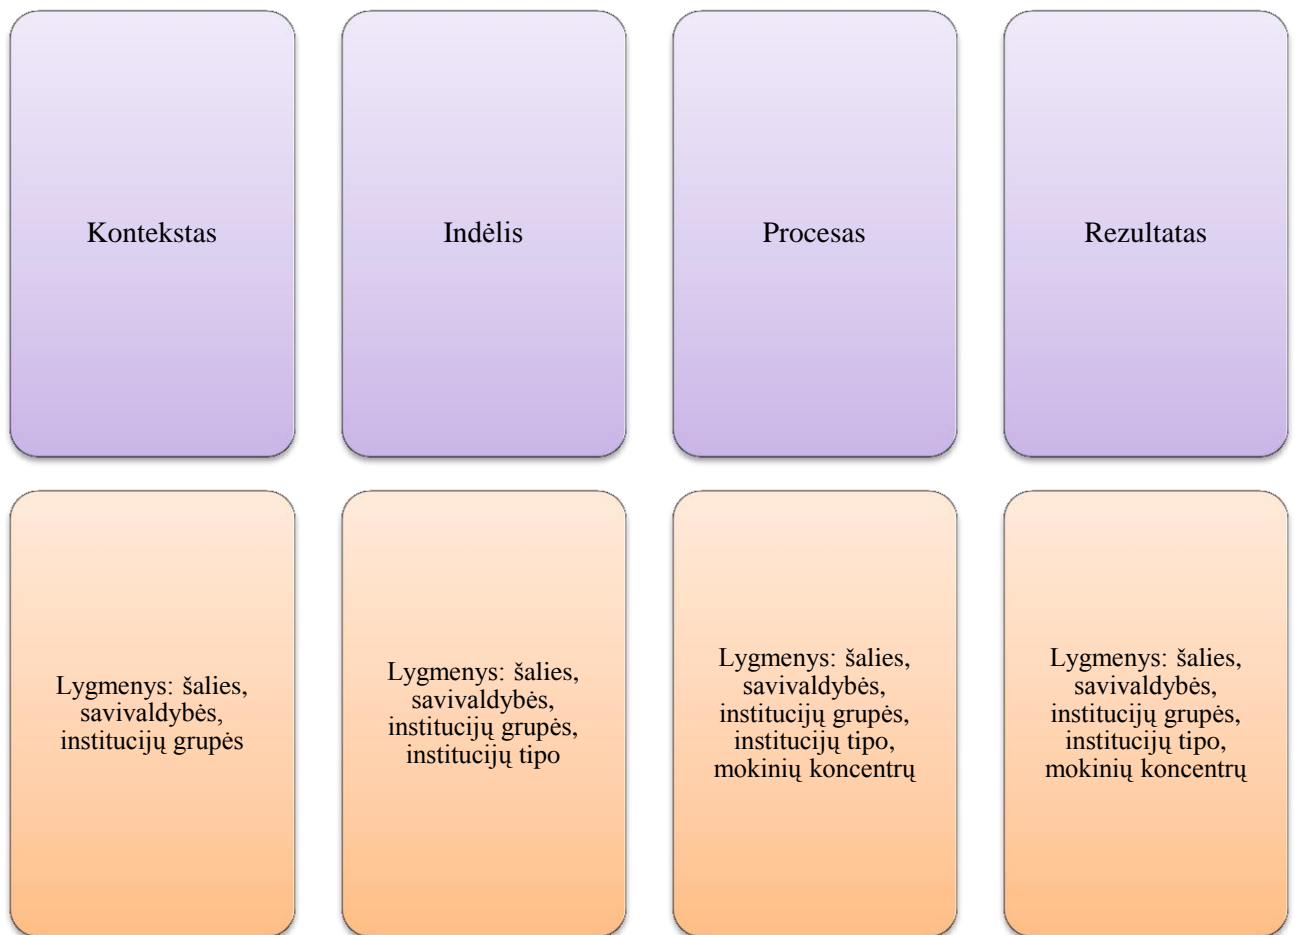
Kontekstas

Indėlis

Procesas

Rezultatas

Lygmenys: šalies, savivaldybės, institucijų grupės

Lygmenys: šalies, savivaldybės, institucijų grupės, institucijų tipo

Lygmenys: šalies, savivaldybės, institucijų grupės, institucijų tipo, mokinių koncentrų

Lygmenys: šalies, savivaldybės, institucijų grupės, institucijų tipo, mokinių koncentrų